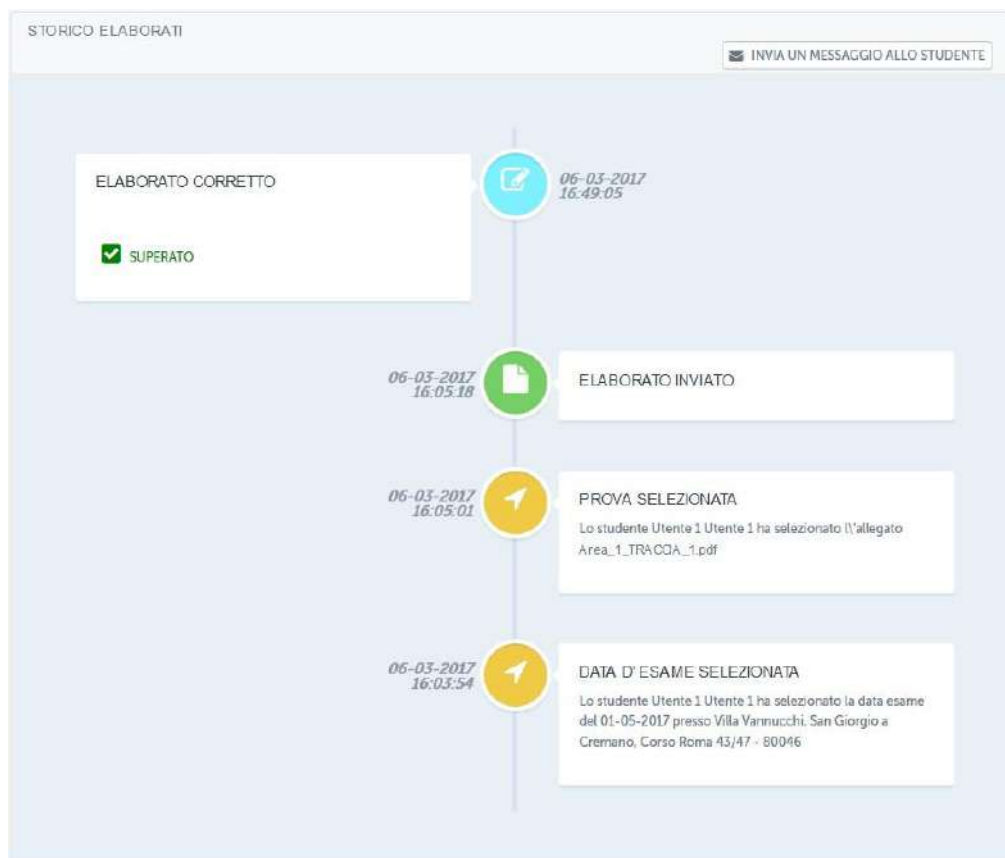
STORICO ELABORATI

INVIA UN MESSAGGIO ALLO STUDENTE

ELABORATO CORRETTO

SUPERATO

06-03-2017
16:49:05

06-03-2017
16:05:18

ELABORATO INVIATO

06-03-2017
16:05:01

PROVA SELEZIONATA

Lo studente Utente 1 Utente 1 ha selezionato l\'allegato Area_1_TRACCIA_1.pdf

06-03-2017
16:03:54

DATA D' ESAME SELEZIONATA

Lo studente Utente 1 Utente 1 ha selezionato la data esame del 01-05-2017 presso Villa Vannucchi, San Giorgio a Cremano, Corso Roma 43/47 - 80046